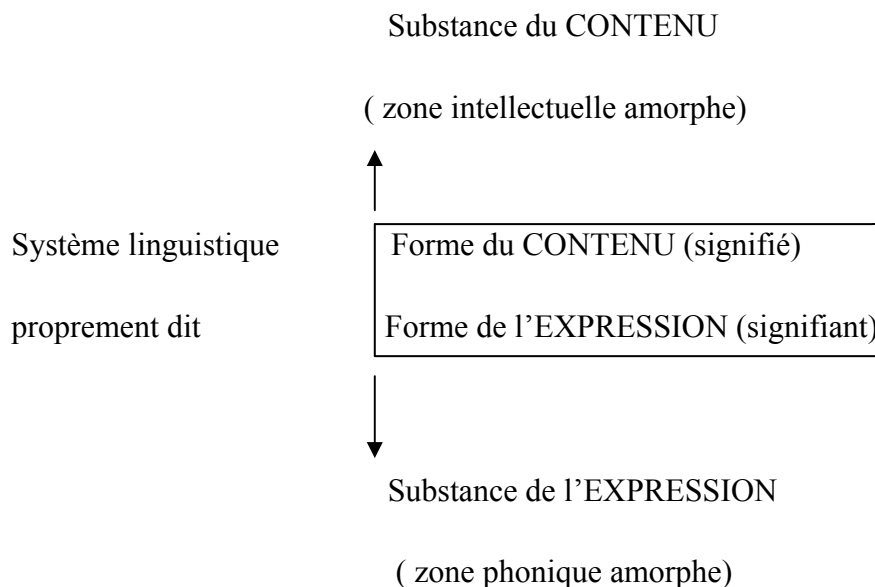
Substance du CONTENU

( zone intellectuelle amorphe)

Système linguistique proprement dit

Forme du CONTENU (signifié)

Forme de l'EXPRESSION (signifiant)

Substance de l'EXPRESSION

( zone phonique amorphe)